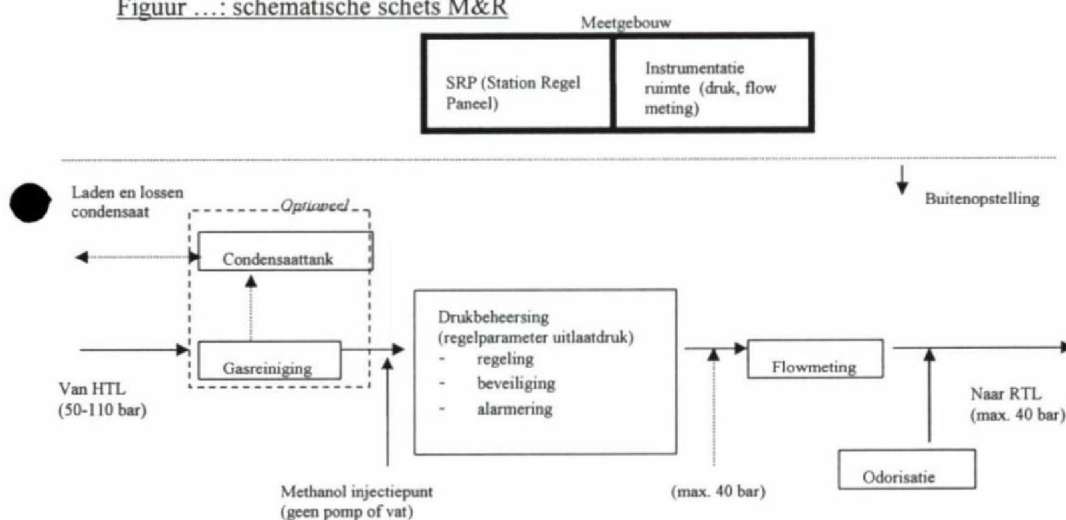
Figuur …: schematische schets M&R

Meetgebouw

SRP (Station Regel Paneel)

Instrumentatie ruimte (druk, flow meting)

Buitenopstelling

Laden en lossen condensaat

Optioneel

Condensaattank

Gasreiniging

Van HTL (50-110 bar)

Drukbeheersing (regelparameter uitlaatdruk)
- regeling
- beveiliging
- alarmering

Flowmeting

Naar RTL (max. 40 bar)

Odorisatie

Methanol injectiepunt (geen pomp of vat)

(max. 40 bar)